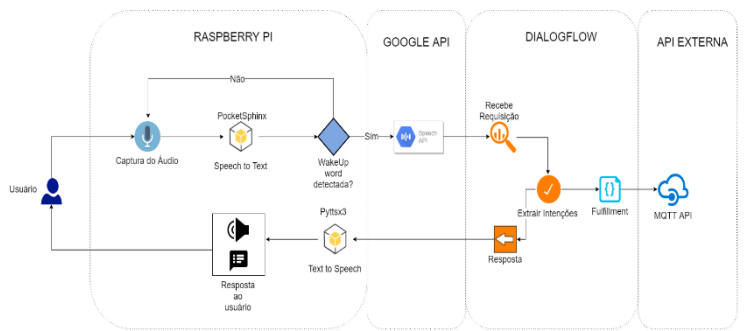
RASPBERRY PI

GOOGLE API

DIALOGFLOW

API EXTERNA

Não

PocketSphinx

Captura do Áudio

Speech to Text

WakeUp word detectada?

Sim

Speech API

Recebe Requisição

Usuário

Extrair Intenções

Fulfillment

MQTT API

Pyttsx3

Text to Speech

Resposta

Resposta ao usuário